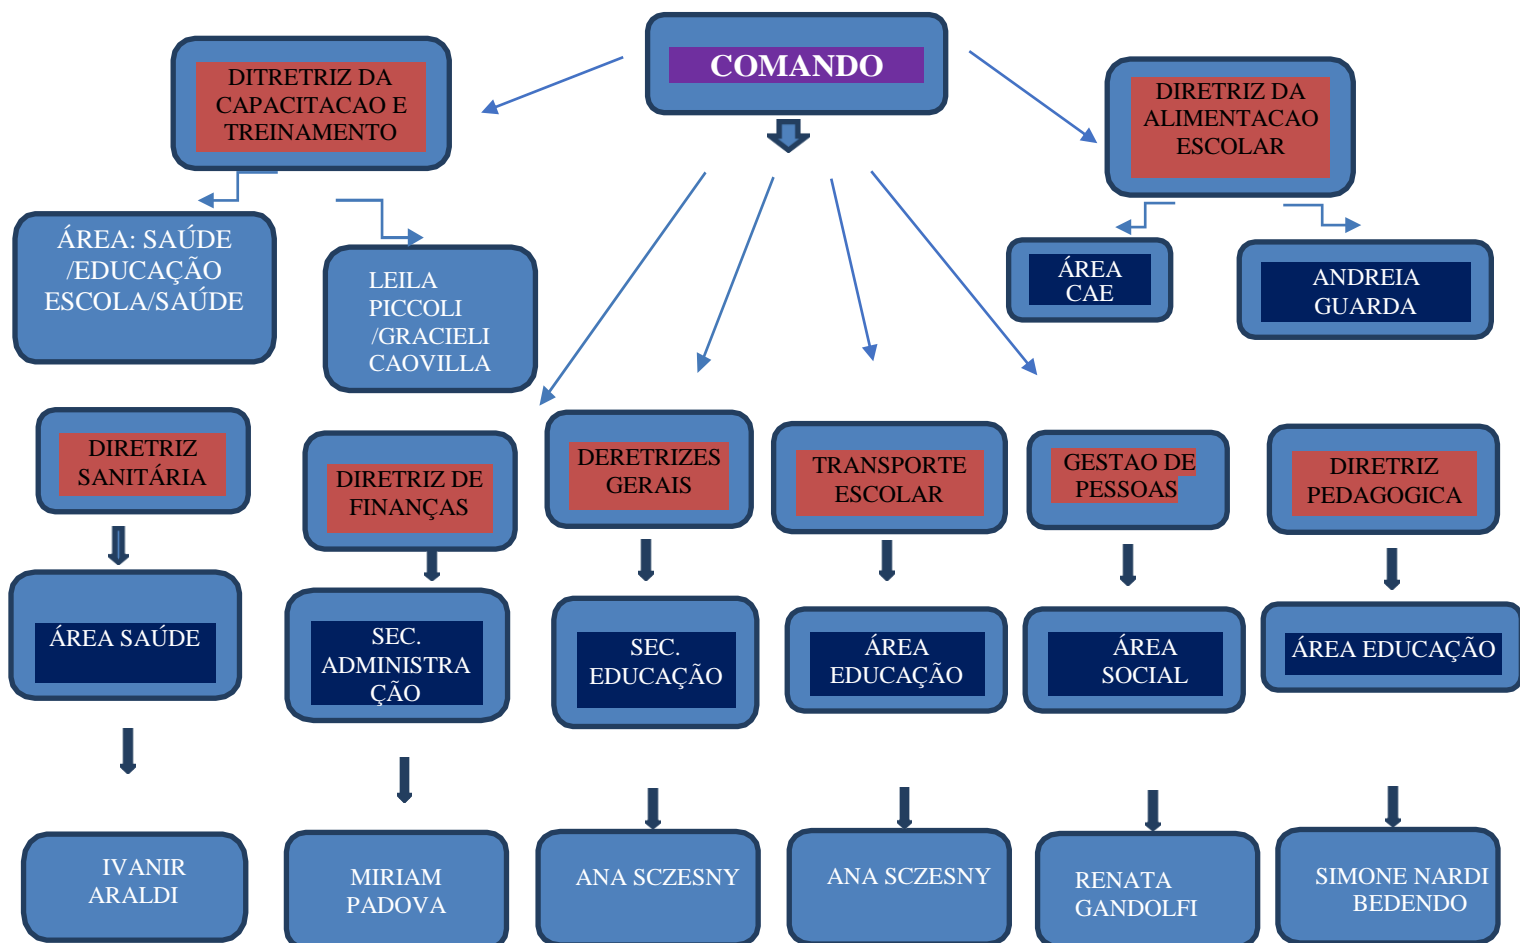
COMANDO

DITRETRIZ DA CAPACITACAO E TREINAMENTO

DIRETRIZ DA ALIMENTACAO ESCOLAR

ÁREA: SAÚDE /EDUCAÇÃO ESCOLA/SAÚDE

LEILA PICCOLI /GRACIELI CAOVILLA

ÁREA CAE

ANDREIA GUARDA

DIRETRIZ SANITÁRIA

DIRETRIZ DE FINANÇAS

DERETRIZES GERAIS

TRANSPORTE ESCOLAR

GESTAO DE PESSOAS

DIRETRIZ PEDAGOGICA

ÁREA SAÚDE

SEC. ADMINISTRA ÇÃO

SEC. EDUCAÇÃO

ÁREA EDUCAÇÃO

ÁREA SOCIAL

ÁREA EDUCAÇÃO

IVANIR ARALDI

MIRIAM PADOVA

ANA SCZESNY

ANA SCZESNY

RENATA GANDOLFI

SIMONE NARDI BEDENDO